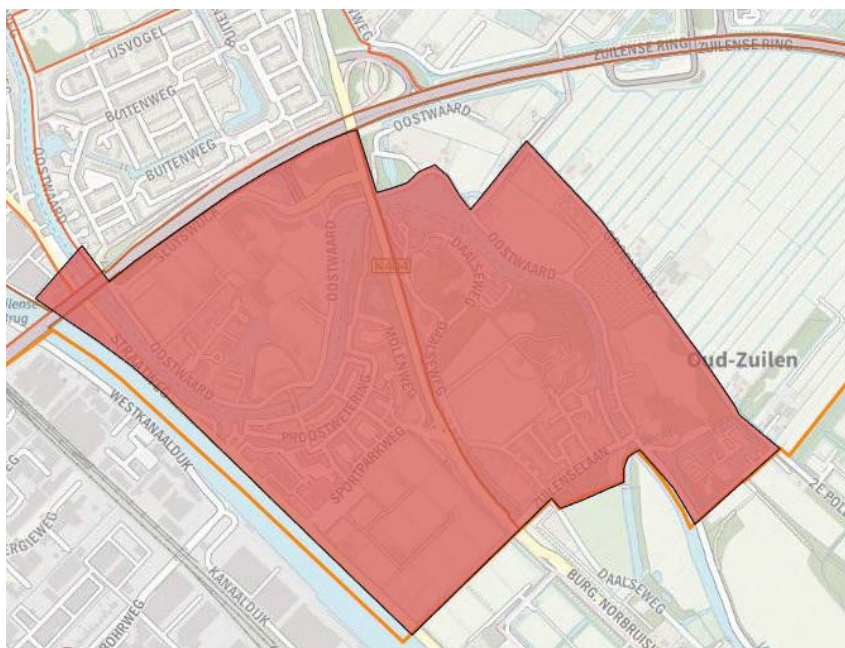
IJSVOGEL
BUITENWEG
BUITENWEG
BUITENWEG
ZUILENSE RING
ZUILENSE RING
OOSTWAARD
OOSTWAARD
SLUISWEG
OOSTWAARD
N408
DAALSEWEG
OOSTWAARD
lensebrug
STRAATWEG
OOSTWAARD
MOLENWEG
DAALSEWEG
Oud-Zuilen
WESTKANAALDIJK
PIROOSTWETERING
SPORTPARKWEG
ZUILENSELAAN
2E POLD
ERGIEWEG
KANAALDIJK
ROHRWEG
DAALSEWEG
BURG. NORBRUIS